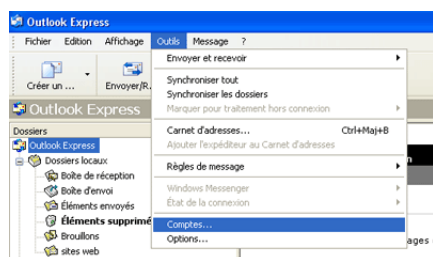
Outlook Express

Fichier Edition Affichage Outils Message ?

Créer un ... Envoyer/R...

Outlook Express

Dossiers

Outlook Express

Dossiers locaux

Boîte de réception

Boîte d'envoi

Éléments envoyés

Éléments supprimé

Brouillons

sites web

Envoyer et recevoir

Synchroniser tout

Synchroniser les dossiers

Marquer pour traitement hors connexion

Carnet d'adresses... Ctrl+Maj+B

Ajouter l'expéditeur au Carnet d'adresses

Règles de message

Windows Messenger

État de la connexion

Comptes...

Options...

ages